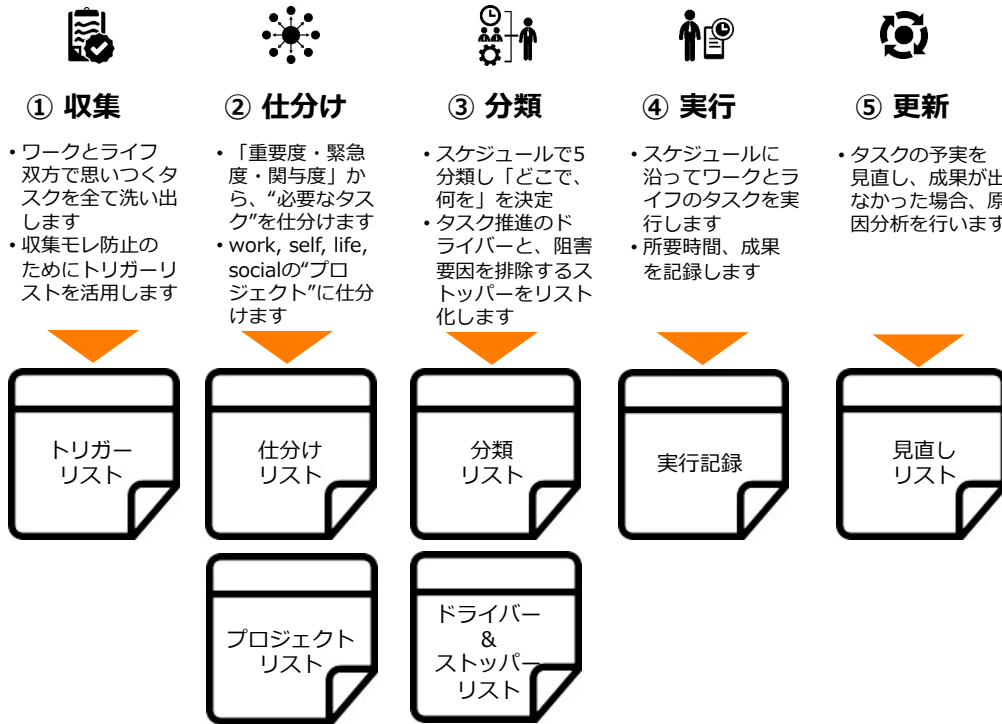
① 収集

・ワークとライフ双方で思いつくタスクを全て洗い出します
・収集モレ防止のためにトリガーリストを活用します

トリガーリスト

② 仕分け

・「重要度・緊急度・関与度」から、"必要なタスク"を仕分けます
・work, self, life, socialの"プロジェクト"に仕分けます

仕分けリスト

プロジェクトリスト

③ 分類

・スケジュールで5分類し「どこで、何を」を決定
・タスク推進のドライバーと、阻害要因を排除するストッパーをリスト化します

分類リスト

ドライバー & ストッパーリスト

④ 実行

・スケジュールに沿ってワークとライフのタスクを実行します
・所要時間、成果を記録します

実行記録

⑤ 更新

・タスクの予実を見直し、成果が出なかった場合、原因分析を行います

見直しリスト